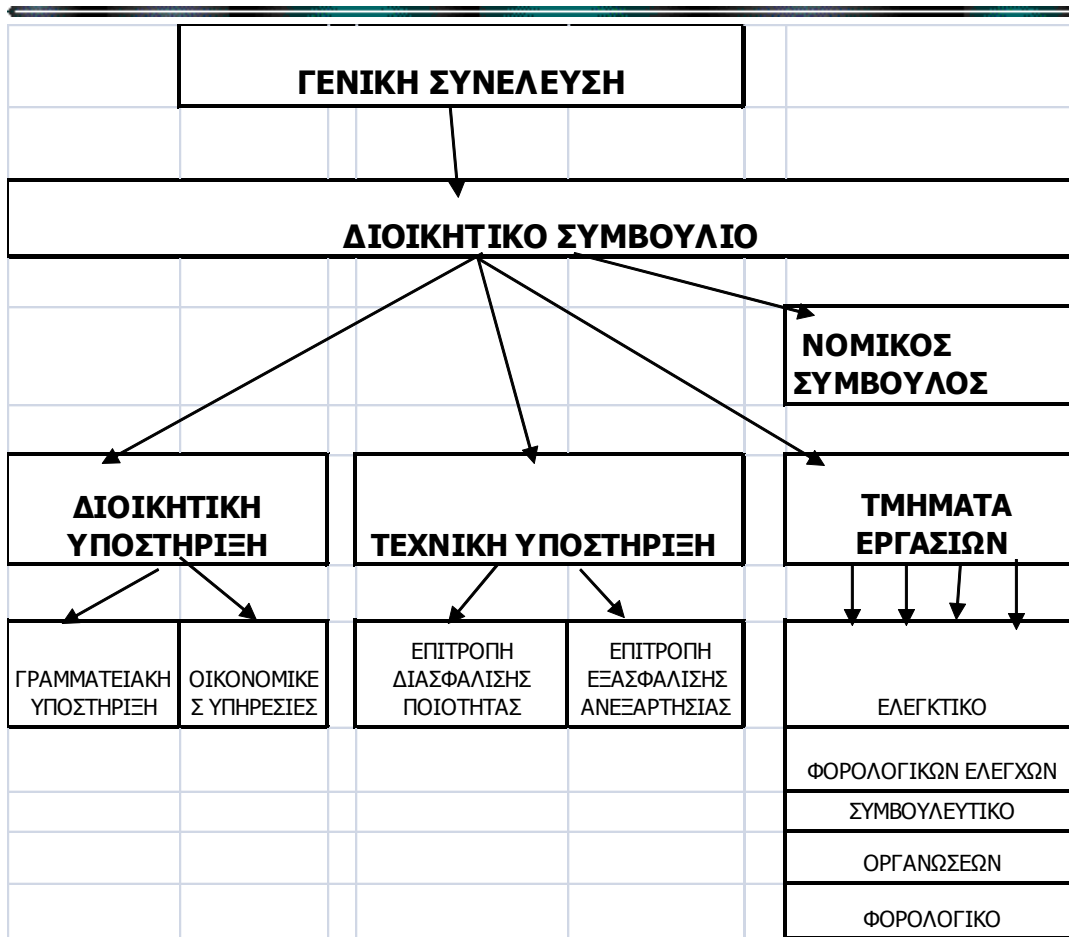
ΓΕΝΙΚΗ ΣΥΝΕΛΕΥΣΗ

ΔΙΟΙΚΗΤΙΚΟ ΣΥΜΒΟΥΛΙΟ

ΝΟΜΙΚΟΣ ΣΥΜΒΟΥΛΟΣ

ΔΙΟΙΚΗΤΙΚΗ ΥΠΟΣΤΗΡΙΞΗ

ΤΕΧΝΙΚΗ ΥΠΟΣΤΗΡΙΞΗ

ΤΜΗΜΑΤΑ ΕΡΓΑΣΙΩΝ

ΓΡΑΜΜΑΤΕΙΑΚΗ ΥΠΟΣΤΗΡΙΞΗ

ΟΙΚΟΝΟΜΙΚΕ Σ ΥΠΗΡΕΣΙΕΣ

ΕΠΙΤΡΟΠΗ ΔΙΑΣΦΑΛΙΣΗΣ ΠΟΙΟΤΗΤΑΣ

ΕΠΙΤΡΟΠΗ ΕΞΑΣΦΑΛΙΣΗΣ ΑΝΕΞΑΡΤΗΣΙΑΣ

ΕΛΕΓΚΤΙΚΟ

ΦΟΡΟΛΟΓΙΚΩΝ ΕΛΕΓΧΩΝ

ΣΥΜΒΟΥΛΕΥΤΙΚΟ

ΟΡΓΑΝΩΣΕΩΝ

ΦΟΡΟΛΟΓΙΚΟ